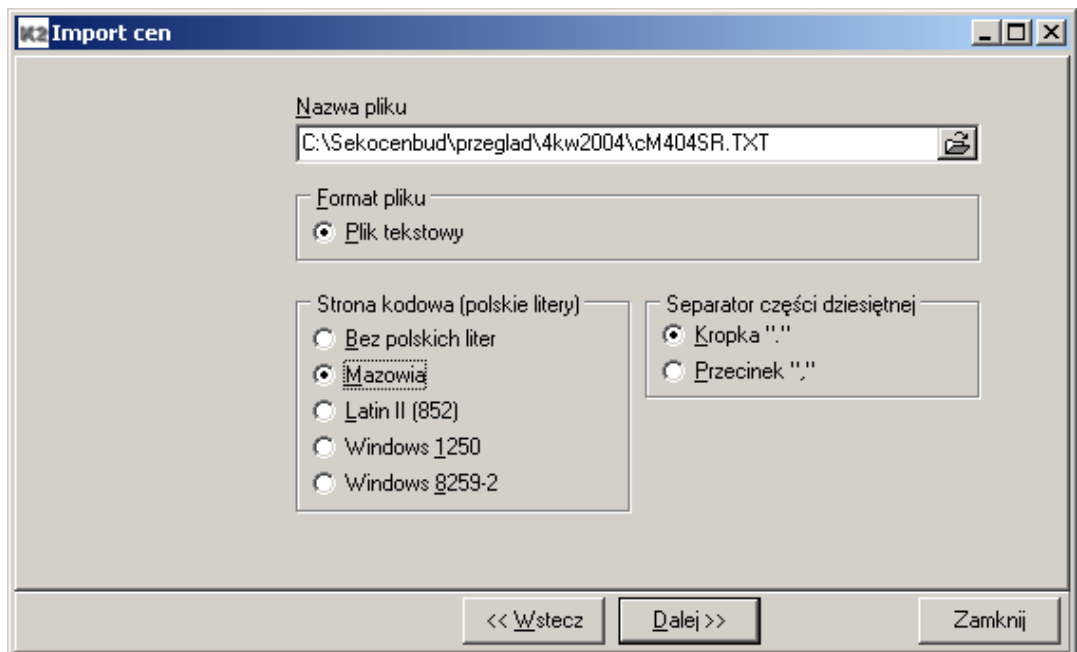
K2 Import cen

Nazwa pliku
C:\Sekocenbud\przeglad\4kw2004\cM404SR.TXT

Format pliku
Plik tekstowy

Strona kodowa (polskie litery)
Bez polskich liter
Mazowia
Latin II (852)
Windows 1250
Windows 8259-2

Separator części dziesiętnej
Kropka "."
Przecinek ","

<< Wstecz
Dalej >>
Zamknij